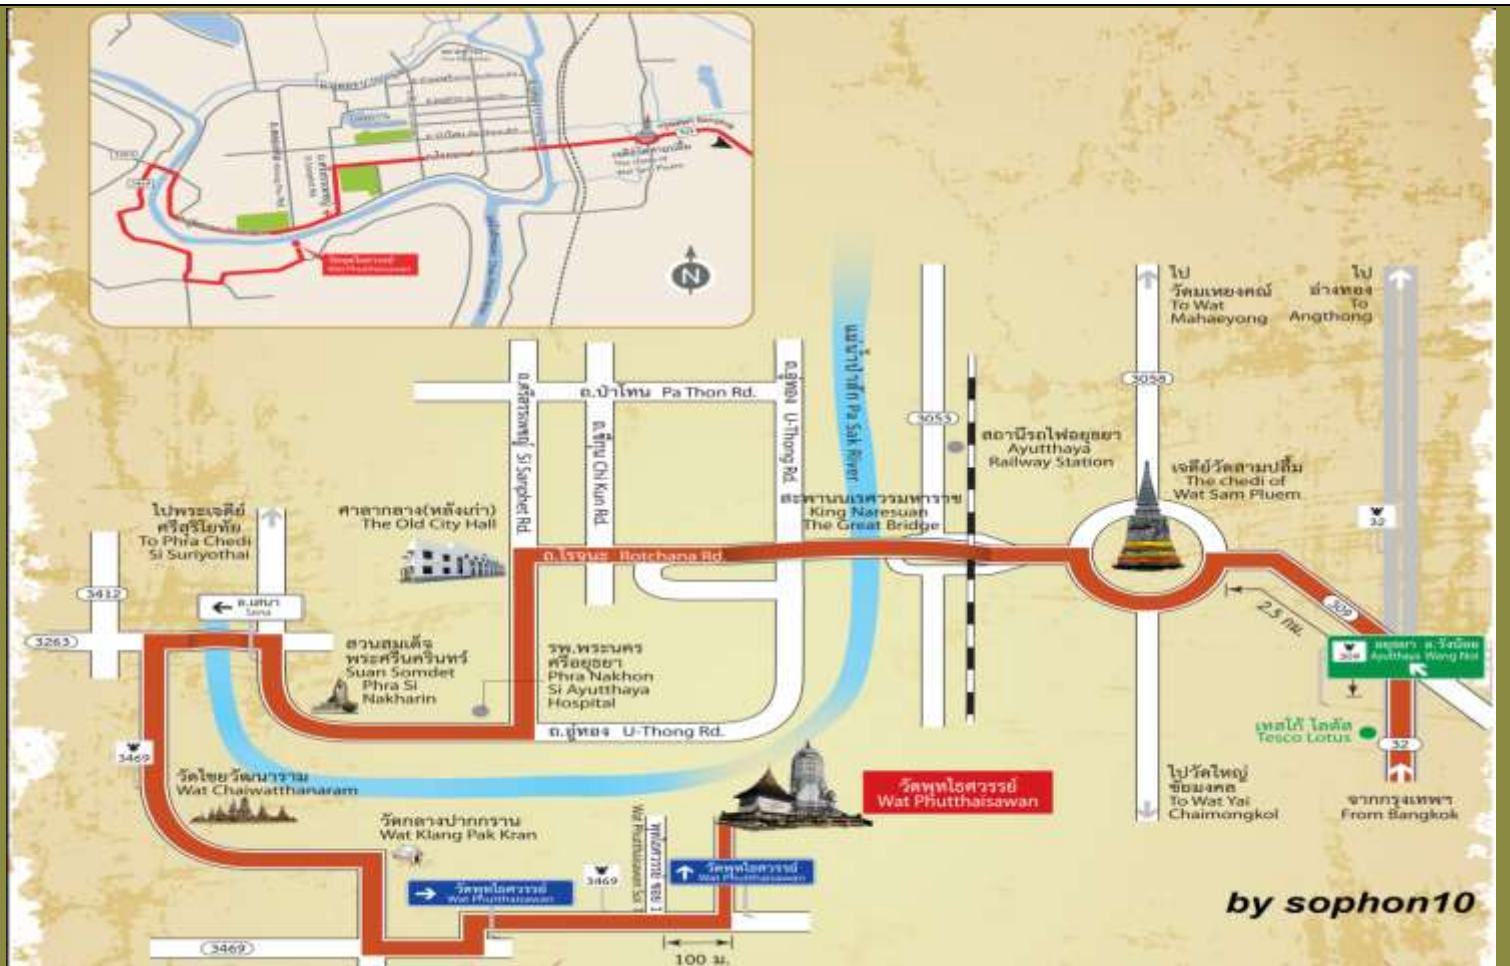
ไป วัดมเหยงคณ์ To Wat Mahaeyong

ไป อ่างทอง To Angthong

3059

3053

ถ.ป่าโทน Pa Thon Rd.

ถ.ศรีสรรเพชญ์ Si Sanphet Rd.

ถ.ชีกุน Chi Kun Rd.

ถ.อู่ทอง U-Thong Rd.

แม่น้ำป่าสัก Pa Sak River

สถานีรถไฟอยุธยา Ayutthaya Railway Station

เจดีย์วัดสามปลื้ม The chedi of Wat Sam Pluem

สะพานนเรศวรมหาราช King Naresuan The Great Bridge

ไปพระเจดีย์ศรีสุริโยทัย To Phra Chedi Si Suriyothai

ศาลากลาง(หลังเก่า) The Old City Hall

ถ.โรจนะ Rotchana Rd.

32

309

2.5 กม.

3412

ถ.เสนา Sena

3263

สวนสมเด็จพระศรีนครินทร์ Suan Somdet Phra Si Nakharin

รพ.พระนครศรีอยุธยา Phra Nakhon Si Ayutthaya Hospital

ถ.อู่ทอง U-Thong Rd.

อยุธยา อ.วังน้อย Ayutthaya Wang Noi

309

เทสโก้ โลตัส Tesco Lotus

32

3469

วัดไชยวัฒนาราม Wat Chaiwatthanaram

วัดพุทไธศวรรย์ Wat Phutthaisawan

ไปวัดใหญ่ชัยมงคล To Wat Yai Chaimongkol

จากกรุงเทพฯ From Bangkok

วัดกลางปากกราน Wat Klang Pak Kran

ซอยวัดพุทไธศวรรย์ Wat Phutthaisawan Soi

วัดพุทไธศวรรย์ Wat Phutthaisawan

3469

วัดพุทไธศวรรย์ Wat Phutthaisawan

3469

100 ม.

N

วัดพุทไธศวรรย์ Wat Phutthaisawan

by sophon10